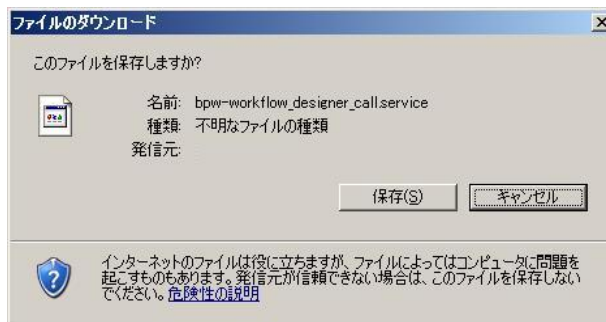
ファイルのダウンロード

このファイルを保存しますか?

名前: bpw-workflow_designer_call.service
種類: 不明なファイルの種類
発信元:

保存(S)　キャンセル

インターネットのファイルは役に立ちますが、ファイルによってはコンピュータに問題を起こすものもあります。発信元が信頼できない場合は、このファイルを保存しないでください。危険性の説明